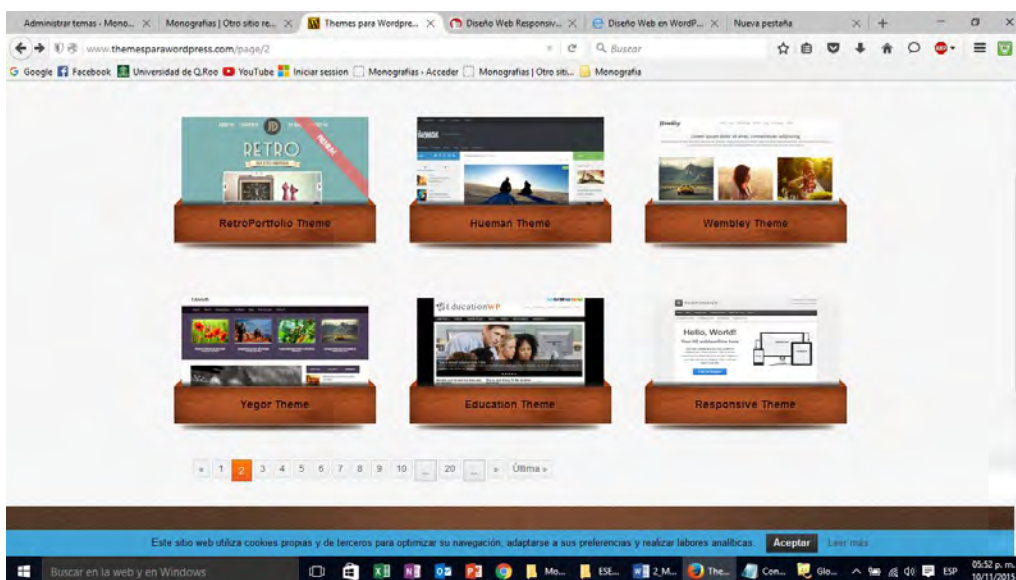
Administrar temas - Mono... × Monografias | Otro sitio re... × Themes para Wordpre... × Diseño Web Responsiv... × Diseño Web en WordP... × Nueva pestaña × +

www.themesparawordpress.com/page/2

Buscar

Google Facebook Universidad de Q.Roo YouTube Iniciar session Monografias - Acceder Monografias | Otro siti... Monografia

RETRO

RetroPortfolio Theme

Hueman Theme

Wembley Theme

EducationWP

Hello, World!

Yegor Theme

Education Theme

Responsive Theme

« 1 2 3 4 5 6 7 8 9 10 ... 20 ... » Última »

Este sitio web utiliza cookies propias y de terceros para optimizar su navegación, adaptarse a sus preferencias y realizar labores analíticas. Aceptar Leer más

Buscar en la web y en Windows

Mo... ESE... 2_M... The... Con... Glo... ESP 05:52 p. m. 10/11/2015